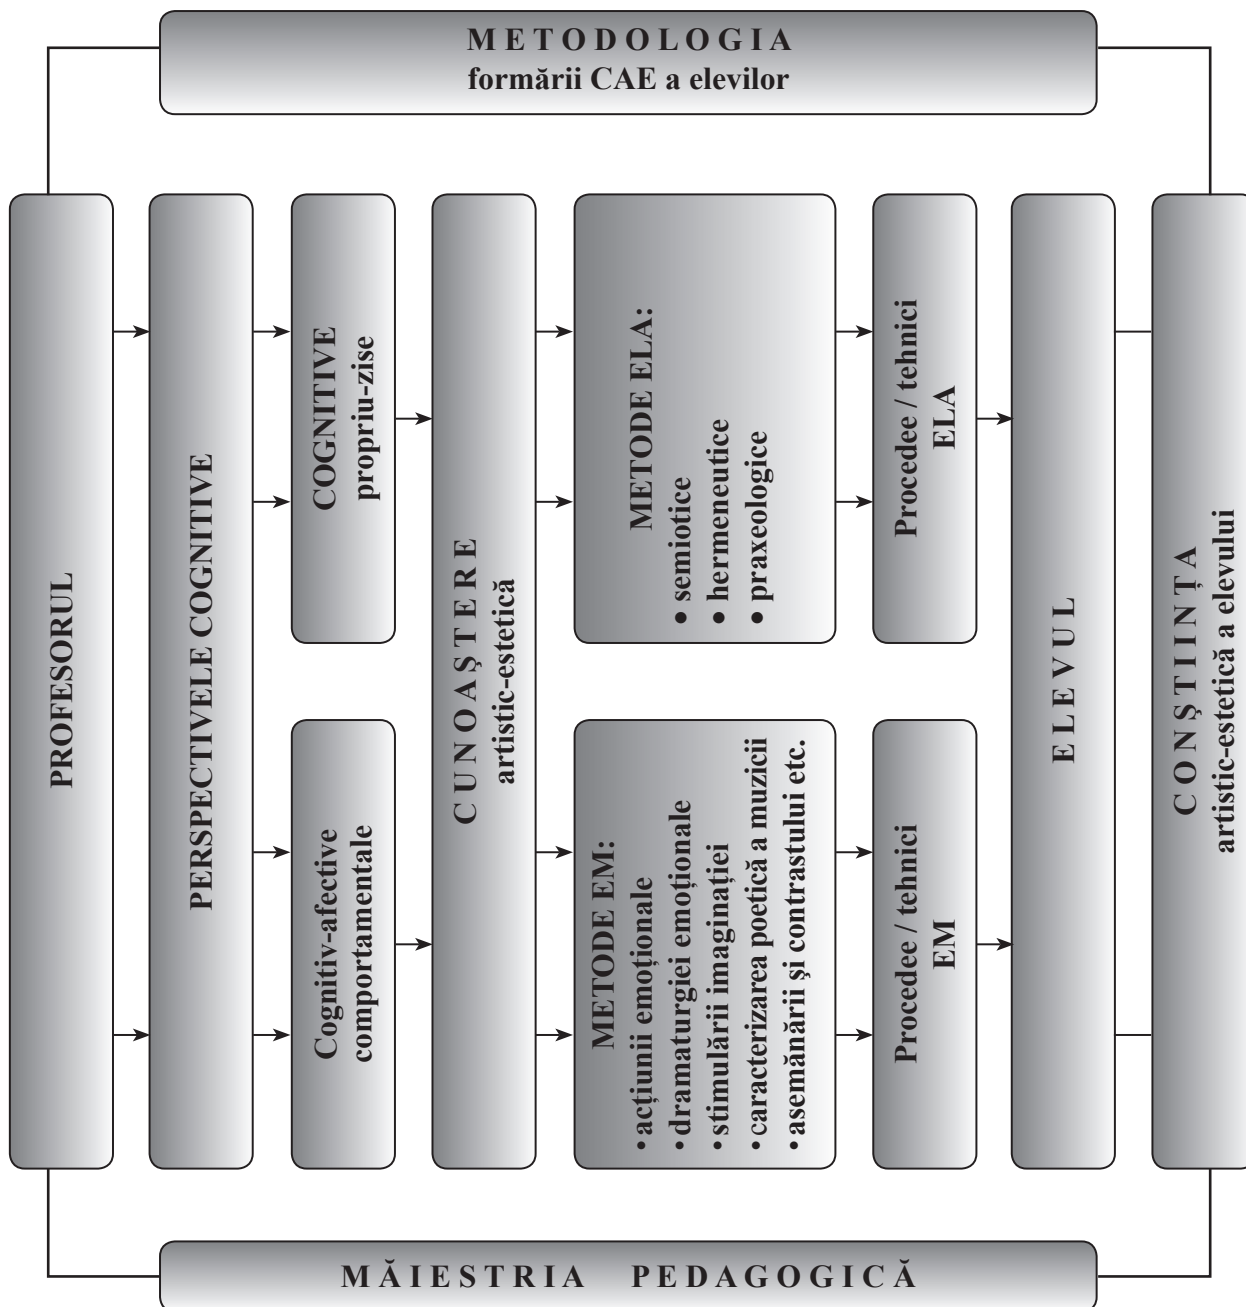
METODOLOGIA
formării CAE a elevilor

PROFESORUL

PERSPECTIVELE COGNITIVE

COGNITIVE propriu-zise

Cognitiv-afective comportamentale

CUNOAŞTERE artistic-estetică

METODE ELA:
• semiotice
• hermeneutice
• praxeologice

METODE EM:
• acțiunii emoționale
• dramaturgiei emoționale
• stimulării imaginației
• caracterizarea poetică a muzicii
• asemănării şi contrastului etc.

Procedee / tehnici ELA

Procedee / tehnici EM

ELEVUL

CONȘTIINȚA artistic-estetică a elevului

MĂIESTRIA PEDAGOGICĂ